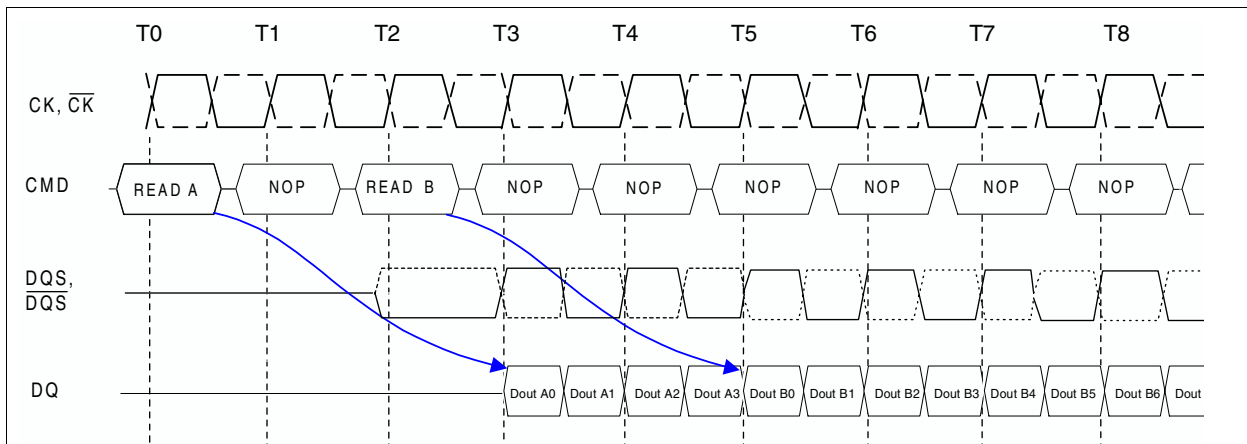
T0 T1 T2 T3 T4 T5 T6 T7 T8

CK, $\overline{CK}$

CMD READ A NOP READ B NOP NOP NOP NOP NOP NOP

DQS, $\overline{DQS}$

DQ Dout A0 Dout A1 Dout A2 Dout A3 Dout B0 Dout B1 Dout B2 Dout B3 Dout B4 Dout B5 Dout B6 Dout